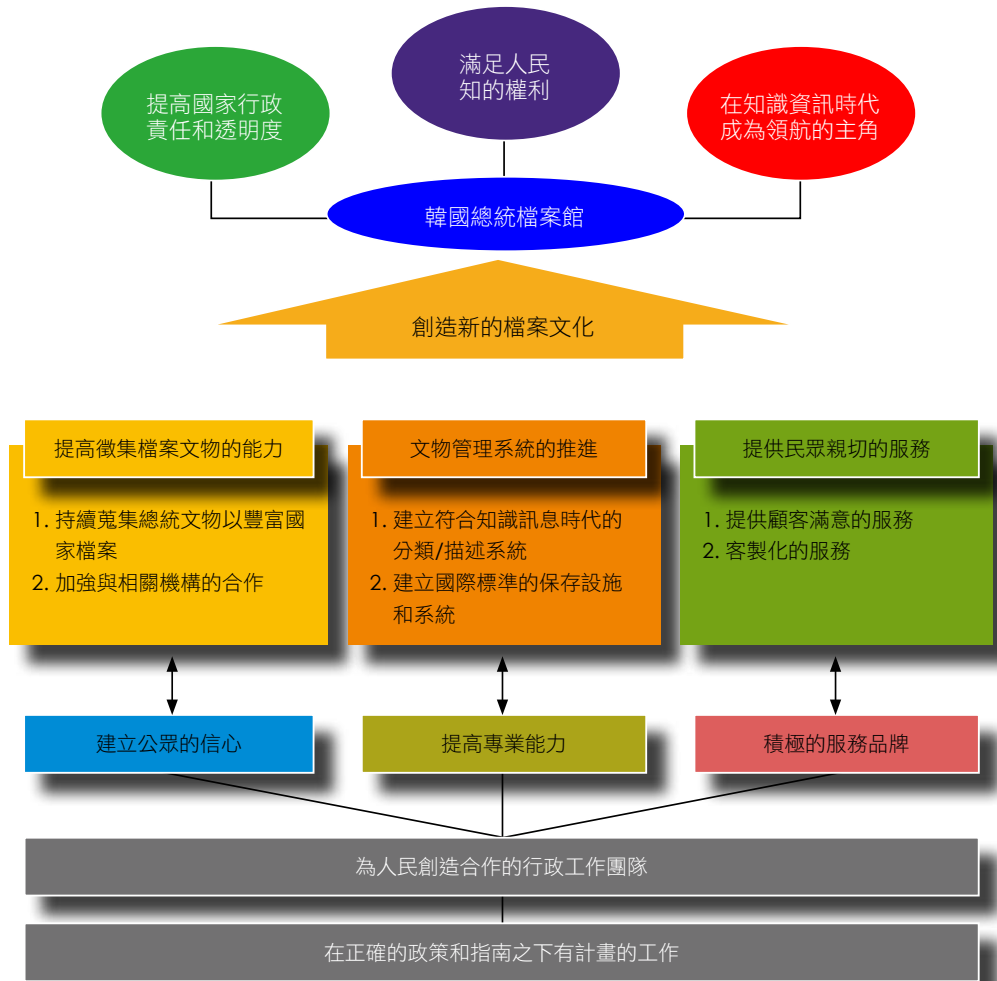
滿足人民
知的權利

提高國家行政
責任和透明度

在知識資訊時代
成為領航的主角

韓國總統檔案館

創造新的檔案文化

提高徵集檔案文物的能力

1. 持續蒐集總統文物以豐富國家檔案
2. 加強與相關機構的合作

文物管理系統的推進

1. 建立符合知識訊息時代的分類/描述系統
2. 建立國際標準的保存設施和系統

提供民眾親切的服務

1. 提供顧客滿意的服務
2. 客製化的服務

建立公眾的信心

提高專業能力

積極的服務品牌

為人民創造合作的行政工作團隊

在正確的政策和指南之下有計畫的工作